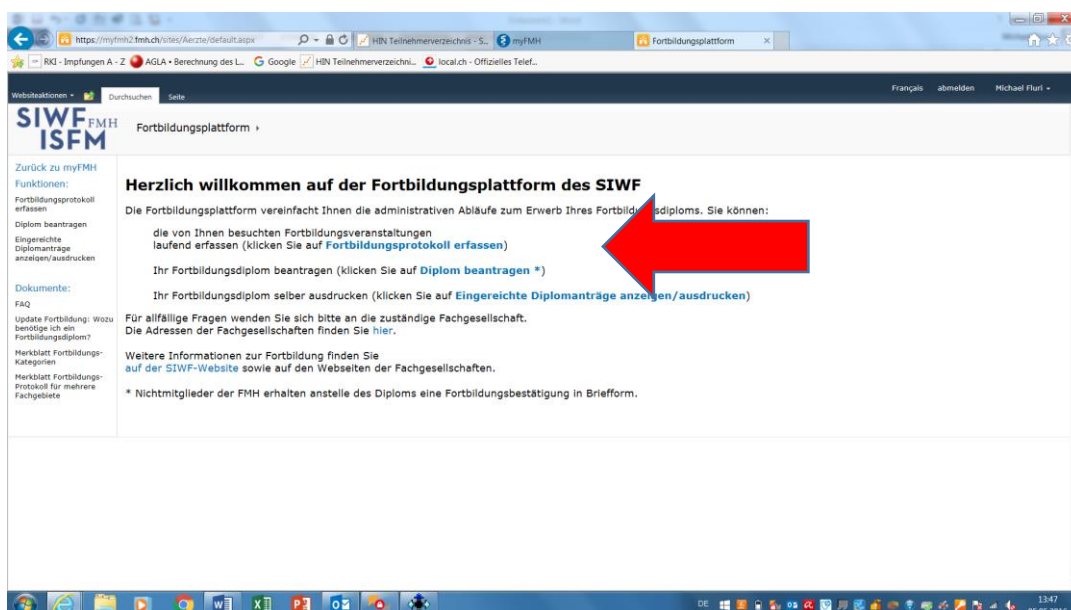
https://myfmh2.fmh.ch/sites/Aerzte/default.aspx
HIN Teilnehmerverzeichnis - S...
myFMH
Fortbildungsplattform

RKI - Impfungen A - Z
AGLA • Berechnung des L...
Google
HIN Teilnehmerverzeichni...
local.ch - Offizielles Telef...

Websiteaktionen
Durchsuchen
Seite
Français
abmelden
Michael Fluri

SIWF FMH
ISFM
Fortbildungsplattform ›

Zurück zu myFMH
Funktionen:
Fortbildungsprotokoll erfassen
Diplom beantragen
Eingereichte Diplomanträge anzeigen/ausdrucken

Dokumente:
FAQ
Update Fortbildung: Wozu benötige ich ein Fortbildungsdiplom?
Merkblatt Fortbildungs-Kategorien
Merkblatt Fortbildungs-Protokoll für mehrere Fachgebiete

Herzlich willkommen auf der Fortbildungsplattform des SIWF

Die Fortbildungsplattform vereinfacht Ihnen die administrativen Abläufe zum Erwerb Ihres Fortbild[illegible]sdiploms. Sie können:

die von Ihnen besuchten Fortbildungsveranstaltungen laufend erfassen (klicken Sie auf Fortbildungsprotokoll erfassen)

Ihr Fortbildungsdiplom beantragen (klicken Sie auf Diplom beantragen *)

Ihr Fortbildungsdiplom selber ausdrucken (klicken Sie auf Eingereichte Diplomanträge anze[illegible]gen/ausdrucken)

Für allfällige Fragen wenden Sie sich bitte an die zuständige Fachgesellschaft.
Die Adressen der Fachgesellschaften finden Sie hier.

Weitere Informationen zur Fortbildung finden Sie
auf der SIWF-Website sowie auf den Webseiten der Fachgesellschaften.

* Nichtmitglieder der FMH erhalten anstelle des Diploms eine Fortbildungsbestätigung in Briefform.

DE
13:47